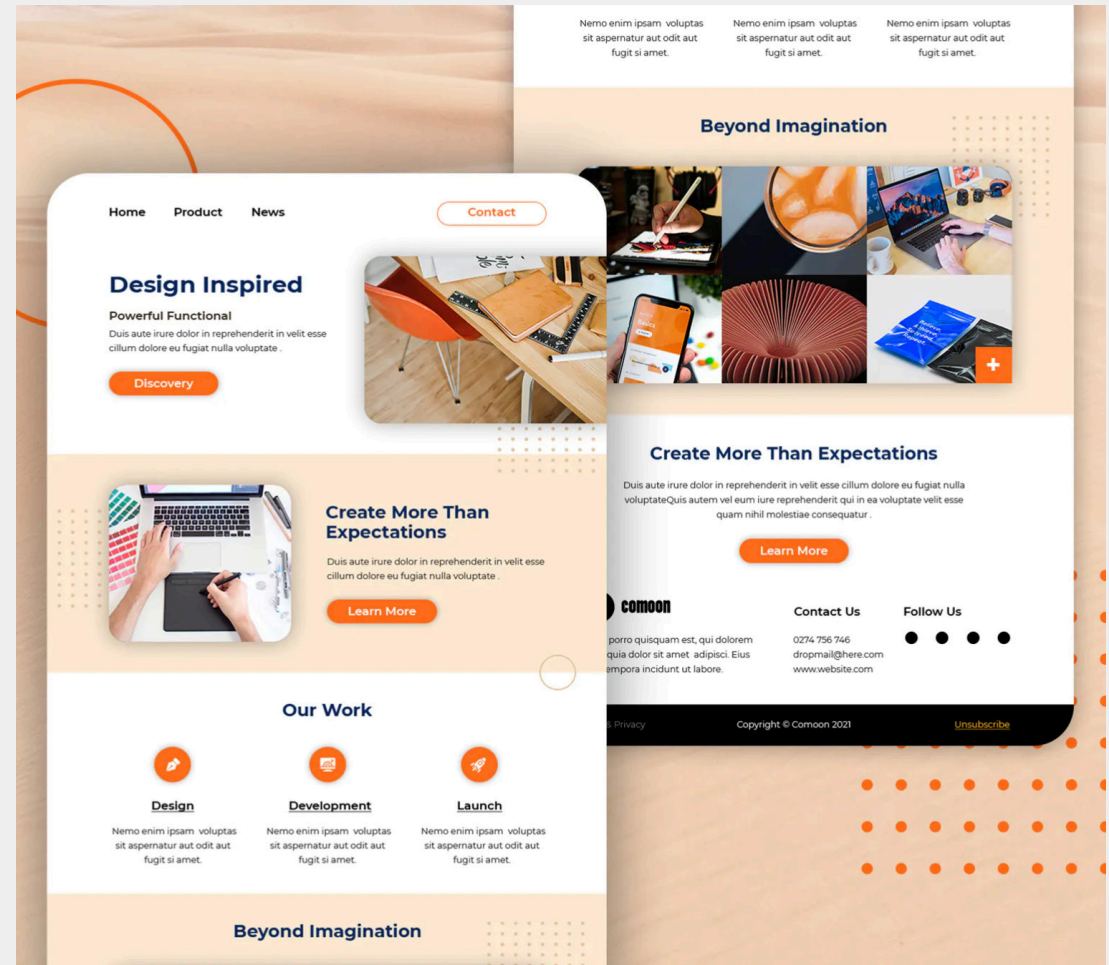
Nemo enim ipsam voluptas sit aspernatur aut odit aut fugit si amet.

Nemo enim ipsam voluptas sit aspernatur aut odit aut fugit si amet.

Nemo enim ipsam voluptas sit aspernatur aut odit aut fugit si amet.

Beyond Imagination

Create More Than Expectations

Duis aute irure dolor in reprehenderit in velit esse cillum dolore eu fugiat nulla voluptateQuis autem vel eum iure reprehenderit qui in ea voluptate velit esse quam nihil molestiae consequatur .

Learn More

comoon

porro quisquam est, qui dolorem quia dolor sit amet adipisci. Eius empora incidunt ut labore.

Contact Us

0274 756 746
dropmail@here.com
www.website.com

Follow Us

s Privacy

Copyright © Comoon 2021

Unsubscribe

Home Product News Contact

Design Inspired

Powerful Functional

Duis aute irure dolor in reprehenderit in velit esse cillum dolore eu fugiat nulla voluptate .

Discovery

Create More Than Expectations

Duis aute irure dolor in reprehenderit in velit esse cillum dolore eu fugiat nulla voluptate .

Learn More

Our Work

Design

Nemo enim ipsam voluptas sit aspernatur aut odit aut fugit si amet.

Development

Nemo enim ipsam voluptas sit aspernatur aut odit aut fugit si amet.

Launch

Nemo enim ipsam voluptas sit aspernatur aut odit aut fugit si amet.

Beyond Imagination